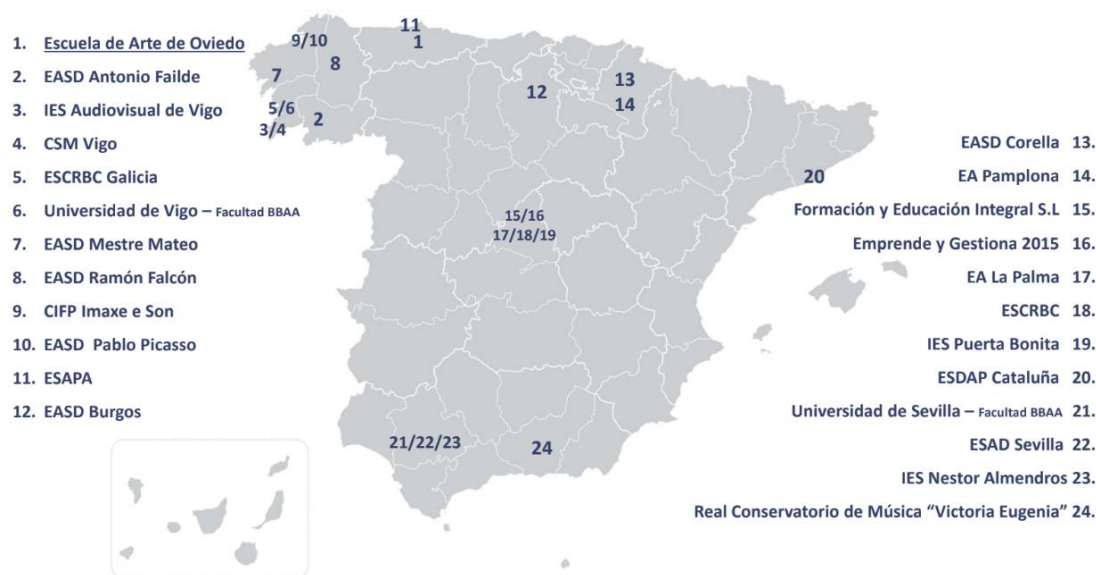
1. Escuela de Arte de Oviedo
2. EASD Antonio Failde
3. IES Audiovisual de Vigo
4. CSM Vigo
5. ESCRBC Galicia
6. Universidad de Vigo – Facultad BBAA
7. EASD Mestre Mateo
8. EASD Ramón Falcón
9. CIFP Imaxe e Son
10. EASD Pablo Picasso
11. ESAPA
12. EASD Burgos

11
9/10
1
8
7
5/6
3/4
2
12
13
14
20
15/16
17/18/19
21/22/23
24

EASD Corella 13.
EA Pamplona 14.
Formación y Educación Integral S.L 15.
Emprende y Gestiona 2015 16.
EA La Palma 17.
ESCRBC 18.
IES Puerta Bonita 19.
ESDAP Cataluña 20.
Universidad de Sevilla – Facultad BBAA 21.
ESAD Sevilla 22.
IES Nestor Almendros 23.
Real Conservatorio de Música "Victoria Eugenia" 24.